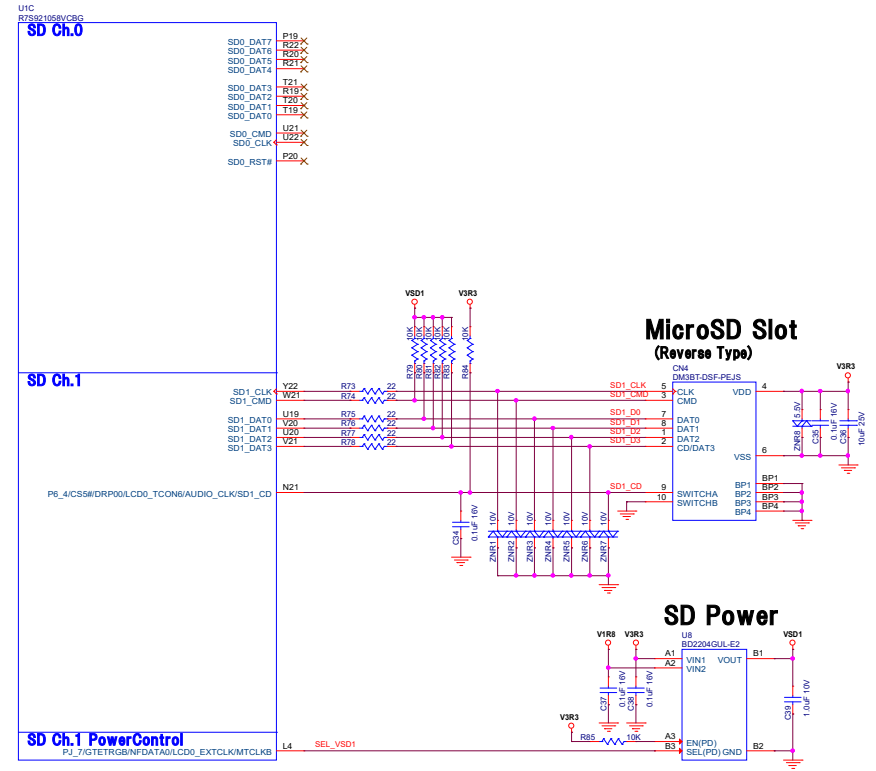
U1C
R7S921058VCBG

SD Ch.0

SD0_DAT7 P19
SD0_DAT6 R22
SD0_DAT5 R20
SD0_DAT4 R21
SD0_DAT3 T21
SD0_DAT2 R19
SD0_DAT1 T20
SD0_DAT0 T19
SD0_CMD U21
SD0_CLK U22
SD0_RST# P20

SD Ch.1

SD1_CLK Y22
SD1_CMD W21
SD1_DAT0 U19
SD1_DAT1 V20
SD1_DAT2 U20
SD1_DAT3 V21
P6_4/CS5#/DRP00/LCD0_TCON6/AUDIO_CLK/SD1_CD N21

SD Ch.1 PowerControl
PJ_7/GTETRGB/NFDATA0/LCD0_EXTCLK/MTCLKB L4

VSD1
V3R3
10K 10K 10K 10K 10K 10K
R79 R80 R81 R82 R83 R84
R73 22
R74 22
R75 22
R76 22
R77 22
R78 22

MicroSD Slot
(Reverse Type)

CN4
DM3BT-DSF-PEJS
SD1_CLK 5 CLK
SD1_CMD 3 CMD
SD1_D0 7 DAT0
SD1_D1 8 DAT1
SD1_D2 1 DAT2
SD1_D3 2 CD/DAT3
SD1_CD 9 SWITCHA
10 SWITCHB
4 VDD
6 VSS
BP1 BP1
BP2 BP2
BP3 BP3
BP4 BP4

V3R3
ZNR8 5.5V
C35 0.1uF 16V
C36 10uF 25V

C34 0.1uF 16V
10V 10V 10V 10V 10V 10V 10V
ZNR1 ZNR2 ZNR3 ZNR4 ZNR5 ZNR6 ZNR7

SD Power

U8
BD2204GUL-E2
V1R8 V3R3 VSD1
A1 VIN1
A2 VIN2
VOUT B1
C37 0.1uF 16V
C38 0.1uF 16V
C39 1.0uF 10V
V3R3
R85 10K
A3 EN(PD)
B3 SEL(PD)
GND B2
SEL_VSD1